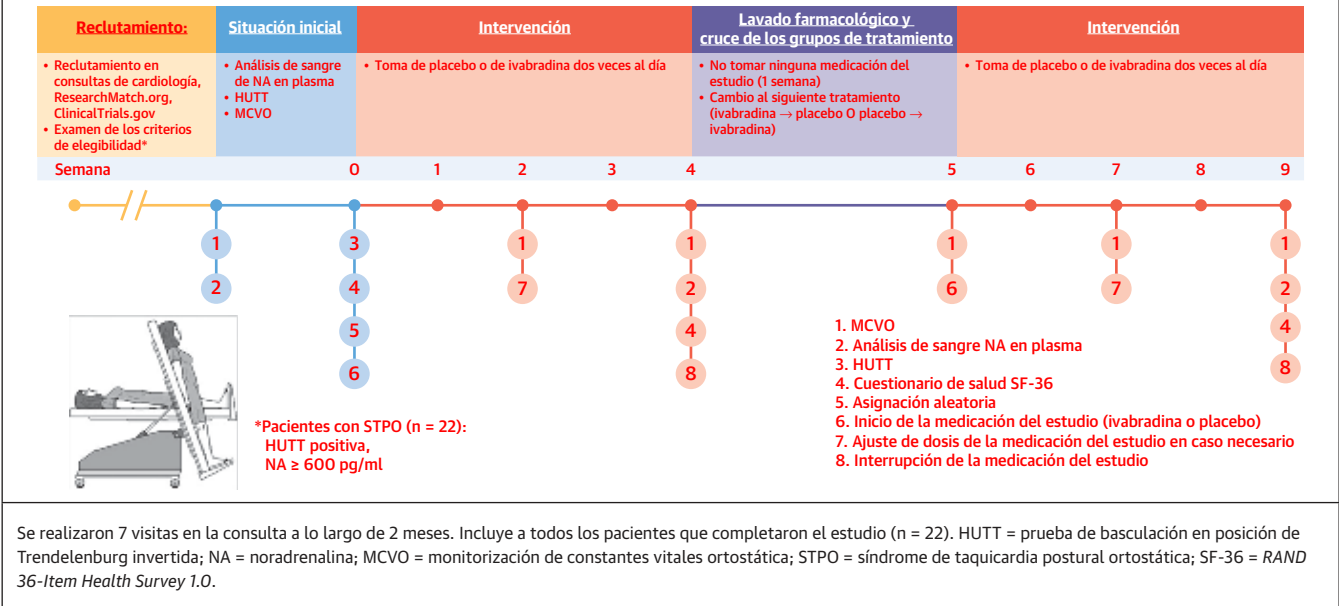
| Reclutamiento: | Situación inicial | Intervención | Lavado farmacológico y cruce de los grupos de tratamiento | Intervención |
|---|---|---|---|---|
| • Reclutamiento en consultas de cardiología, ResearchMatch.org, ClinicalTrials.gov • Examen de los criterios de elegibilidad* | • Análisis de sangre de NA en plasma • HUTT • MCVO | • Toma de placebo o de ivabradina dos veces al día | • No tomar ninguna medicación del estudio (1 semana) • Cambio al siguiente tratamiento (ivabradina → placebo O placebo → ivabradina) | • Toma de placebo o de ivabradina dos veces al día |

Semana 0 1 2 3 4 5 6 7 8 9

1 2

3 4 5 6

1 7

1 2 4 8

1 6

1 7

1 2 4 8

*Pacientes con STPO (n = 22): HUTT positiva, NA ≥ 600 pg/ml

1. MCVO
2. Análisis de sangre NA en plasma
3. HUTT
4. Cuestionario de salud SF-36
5. Asignación aleatoria
6. Inicio de la medicación del estudio (ivabradina o placebo)
7. Ajuste de dosis de la medicación del estudio en caso necesario
8. Interrupción de la medicación del estudio

Se realizaron 7 visitas en la consulta a lo largo de 2 meses. Incluye a todos los pacientes que completaron el estudio (n = 22). HUTT = prueba de basculación en posición de Trendelenburg invertida; NA = noradrenalina; MCVO = monitorización de constantes vitales ortostática; STPO = síndrome de taquicardia postural ortostática; SF-36 = RAND 36-Item Health Survey 1.0.